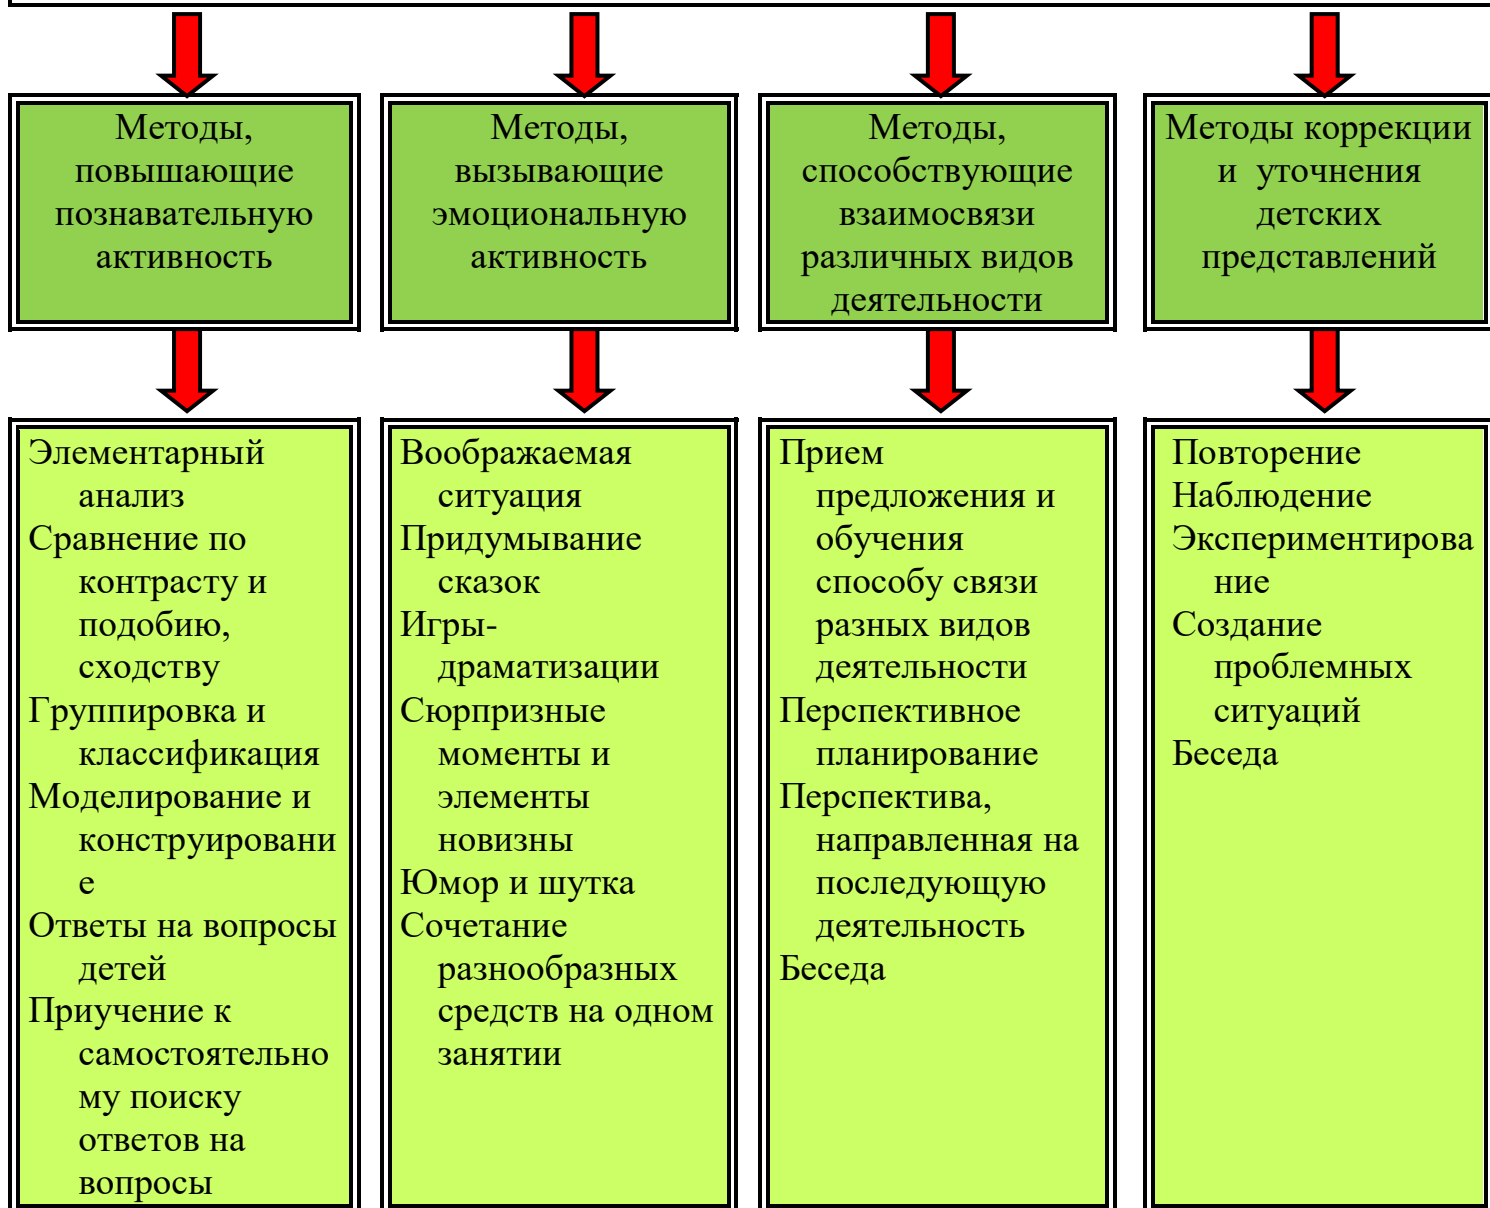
Методы, повышающие познавательную активность

Элементарный анализ
Сравнение по контрасту и подобию, сходству
Группировка и классификация
Моделирование и конструирование
Ответы на вопросы детей
Приучение к самостоятельному поиску ответов на вопросы

Методы, вызывающие эмоциональную активность

Воображаемая ситуация
Придумывание сказок
Игры-драматизации
Сюрпризные моменты и элементы новизны
Юмор и шутка
Сочетание разнообразных средств на одном занятии

Методы, способствующие взаимосвязи различных видов деятельности

Прием предложения и обучения способу связи разных видов деятельности
Перспективное планирование
Перспектива, направленная на последующую деятельность
Беседа

Методы коррекции и уточнения детских представлений

Повторение
Наблюдение
Экспериментирование
Создание проблемных ситуаций
Беседа